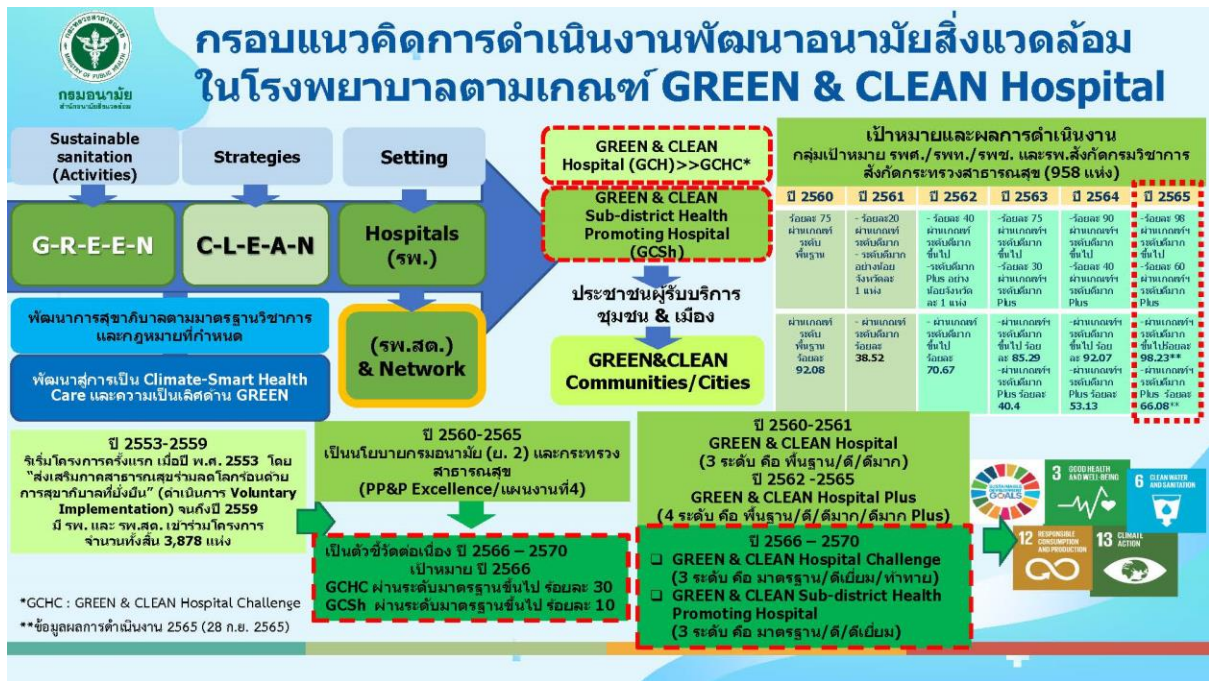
กรอบแนวคิดการดำเนินงานพัฒนาอนามัยสิ่งแวดล้อม ในโรงพยาบาลตามเกณฑ์ GREEN & CLEAN Hospital

กรมอนามัย

Sustainable sanitation (Activities)

Strategies

Setting

G-R-E-E-N

C-L-E-A-N

Hospitals (รพ.)

(รพ.สต.) & Network

พัฒนาการสุขาภิบาลตามมาตรฐานวิชาการ และกฎหมายที่กำหนด

พัฒนาสู่การเป็น Climate-Smart Health Care และความเป็นเลิศด้าน GREEN

GREEN & CLEAN Hospital (GCH)>>GCHC*

GREEN & CLEAN Sub-district Health Promoting Hospital (GCSh)

ประชาชนผู้รับบริการ ชุมชน & เมือง

GREEN&CLEAN Communities/Cities

เป้าหมายและผลการดำเนินงาน
กลุ่มเป้าหมาย รพศ./รพท./รพช. และรพ.สังกัดกรมวิชาการ สังกัดกระทรวงสาธารณสุข (958 แห่ง)

| ปี 2560 | ปี 2561 | ปี 2562 | ปี 2563 | ปี 2564 | ปี 2565 |
|---|---|---|---|---|---|
| ร้อยละ 75 ผ่านเกณฑ์ ระดับ พื้นฐาน | - ร้อยละ20 ผ่านเกณฑ์ ระดับดีมาก - ระดับดีมาก อย่างน้อย จังหวัดละ 1 แห่ง | - ร้อยละ 40 ผ่านเกณฑ์ ระดับดีมาก ขึ้นไป -ระดับดีมาก Plus อย่าง น้อยจังหวัด ละ 1 แห่ง | - ร้อยละ 75 ผ่านเกณฑ์ ระดับดีมาก ขึ้นไป -ร้อยละ 30 ผ่านเกณฑ์ ระดับดีมาก Plus | -ร้อยละ 90 ผ่านเกณฑ์ ระดับดีมาก ขึ้นไป -ร้อยละ 40 ผ่านเกณฑ์ ระดับดีมาก Plus | -ร้อยละ 98 ผ่านเกณฑ์ ระดับดีมาก ขึ้นไป -ร้อยละ 60 ผ่านเกณฑ์ ระดับดีมาก Plus |
| ผ่านเกณฑ์ ระดับ พื้นฐาน ร้อยละ 92.08 | - ผ่านเกณฑ์ ระดับดีมาก ร้อยละ 38.52 | - ผ่านเกณฑ์ ระดับดีมาก ขึ้นไป ร้อยละ 70.67 | -ผ่านเกณฑ์ ระดับดีมาก ขึ้นไป ร้อย ละ 85.29 -ผ่านเกณฑ์ ระดับดีมาก Plus ร้อยละ 40.4 | -ผ่านเกณฑ์ ระดับดีมาก ขึ้นไป ร้อย ละ 92.07 -ผ่านเกณฑ์ ระดับดีมาก Plus ร้อยละ 53.13 | -ผ่านเกณฑ์ ระดับดีมาก ขึ้นไปร้อยละ 98.23** -ผ่านเกณฑ์ ระดับดีมาก Plus ร้อยละ 66.08** |

ปี 2553-2559
ริเริ่มโครงการครั้งแรก เมื่อปี พ.ศ. 2553 โดย "ส่งเสริมภาคสาธารณสุขร่วมลดโลกร้อนด้วยการสุขาภิบาลที่ยั่งยืน" (ดำเนินการ Voluntary Implementation) จนถึงปี 2559 มี รพ. และ รพ.สต. เข้าร่วมโครงการ จำนวนทั้งสิ้น 3,878 แห่ง

ปี 2560-2565
เป็นนโยบายกรมอนามัย (ย. 2) และกระทรวงสาธารณสุข (PP&P Excellence/แผนงานที่4)

เป็นตัวชี้วัดต่อเนื่อง ปี 2566 – 2570
เป้าหมาย ปี 2566
GCHC ผ่านระดับมาตรฐานขึ้นไป ร้อยละ 30
GCSh ผ่านระดับมาตรฐานขึ้นไป ร้อยละ 10

ปี 2560-2561
GREEN & CLEAN Hospital
(3 ระดับ คือ พื้นฐาน/ดี/ดีมาก)
ปี 2562 -2565
GREEN & CLEAN Hospital Plus
(4 ระดับ คือ พื้นฐาน/ดี/ดีมาก/ดีมาก Plus)

ปี 2566 – 2570
❑ GREEN & CLEAN Hospital Challenge (3 ระดับ คือ มาตรฐาน/ดีเยี่ยม/ท้าทาย)
❑ GREEN & CLEAN Sub-district Health Promoting Hospital (3 ระดับ คือ มาตรฐาน/ดี/ดีเยี่ยม)

3 GOOD HEALTH AND WELL-BEING
6 CLEAN WATER AND SANITATION
12 RESPONSIBLE CONSUMPTION AND PRODUCTION
13 CLIMATE ACTION
SUSTAINABLE DEVELOPMENT GOALS

*GCHC : GREEN & CLEAN Hospital Challenge
**ข้อมูลผลการดำเนินงาน 2565 (28 ก.ย. 2565)